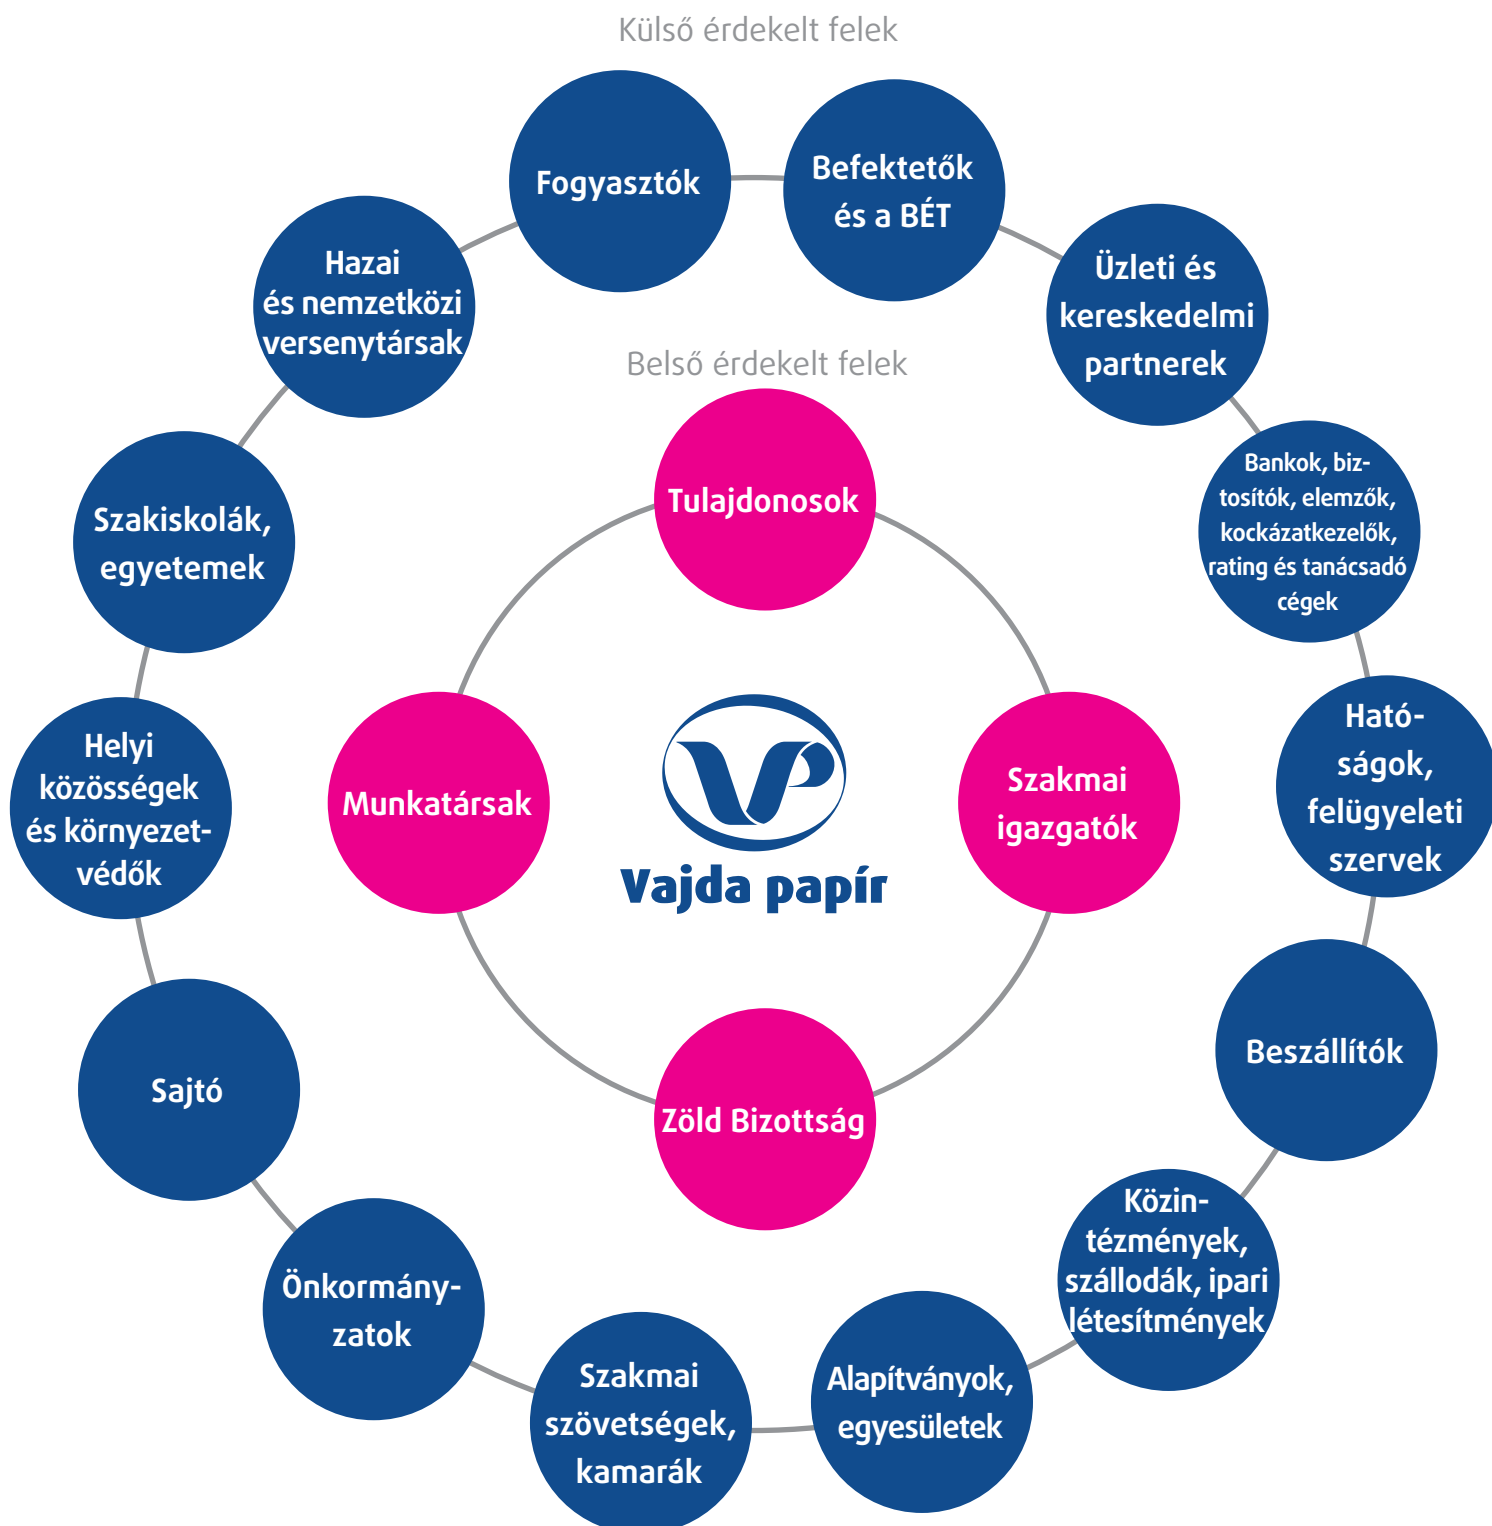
Külső érdekelt felek

Fogyasztók

Befektetők és a BÉT

Üzleti és kereskedelmi partnerek

Bankok, biztosítók, elemzők, kockázatkezelők, rating és tanácsadó cégek

Hatóságok, felügyeleti szervek

Beszállítók

Közintézmények, szállodák, ipari létesítmények

Alapítványok, egyesületek

Szakmai szövetségek, kamarák

Önkormányzatok

Sajtó

Helyi közösségek és környezetvédők

Szakiskolák, egyetemek

Hazai és nemzetközi versenytársak

Belső érdekelt felek

Tulajdonosok

Szakmai igazgatók

Zöld Bizottság

Munkatársak

Vajda papír